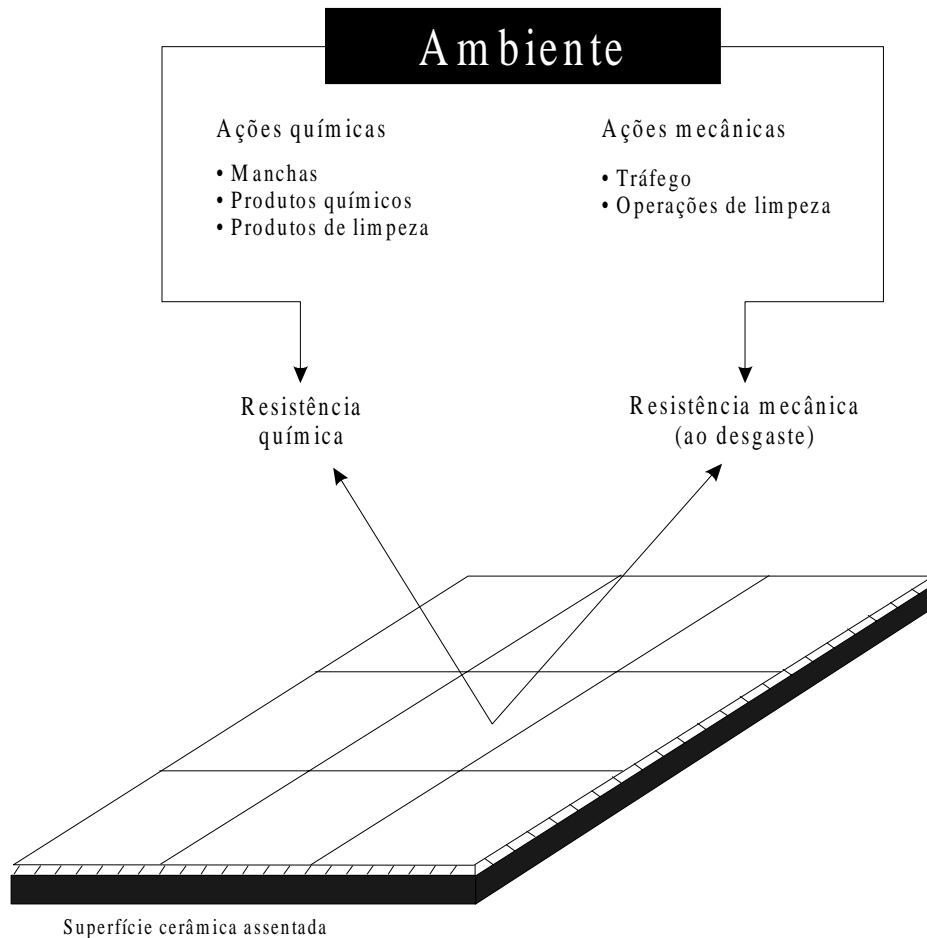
Ambiente

Ações químicas

• Manchas
• Produtos químicos
• Produtos de limpeza

Ações mecânicas

• Tráfego
• Operações de limpeza

Resistência química

Resistência mecânica (ao desgaste)

Superfície cerâmica assentada